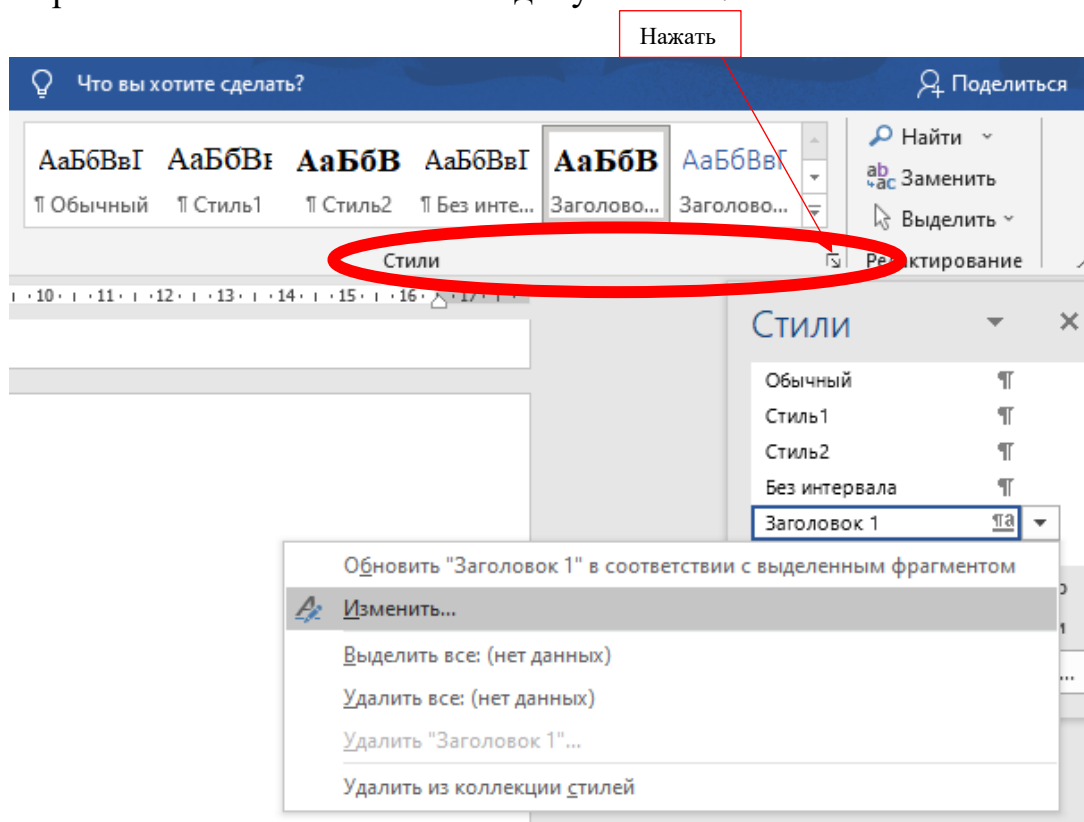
Нажать

Что вы хотите сделать?

Поделиться

АаБбВвГ АаБбВв АаБбВ АаБбВвГ АаБбВ АаБбВвГ

¶ Обычный ¶ Стиль1 ¶ Стиль2 ¶ Без инте... Заголово... Заголово...

Стили

Найти

Заменить

Выделить

Ре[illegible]актирование

· 10 · · 11 · · 12 · · 13 · · 14 · · 15 · · 16 · · 17 ·

Стили

Обычный ¶

Стиль1 ¶

Стиль2 ¶

Без интервала ¶

Заголовок 1 ¶a

Обновить "Заголовок 1" в соответствии с выделенным фрагментом

Изменить...

Выделить все: (нет данных)

Удалить все: (нет данных)

Удалить "Заголовок 1"...

Удалить из коллекции стилей